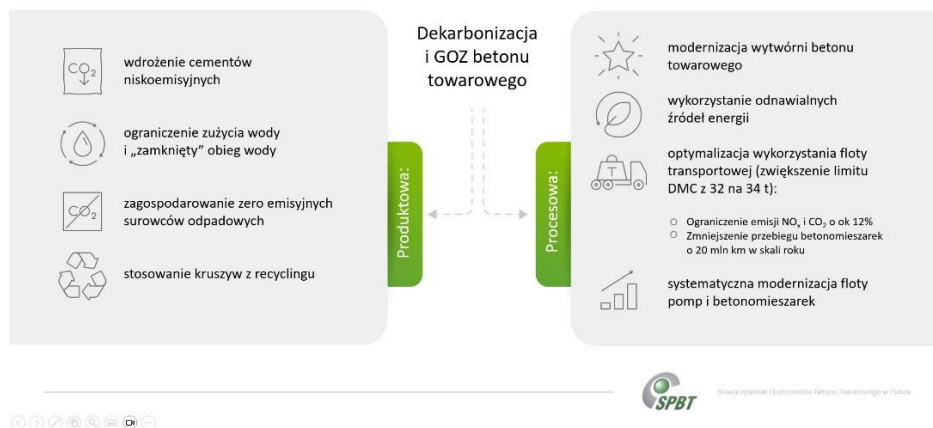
Dekarbonizacja i GOZ betonu towarowego

$CO_2$

wdrożenie cementów niskoemisyjnych

ograniczenie zużycia wody i „zamknięty" obieg wody

$CO_2$

zagospodarowanie zero emisyjnych surowców odpadowych

stosowanie kruszyw z recyclingu

Produktowa:

Procesowa:

modernizacja wytwórni betonu towarowego

wykorzystanie odnawialnych źródeł energii

T

optymalizacja wykorzystania floty transportowej (zwiększenie limitu DMC z 32 na 34 t):

○ Ograniczenie emisji $NO_x$ i $CO_2$ o ok 12%
○ Zmniejszenie przebiegu betonomieszarek o 20 mln km w skali roku

systematyczna modernizacja floty pomp i betonomieszarek

SPBT

Stowarzyszenie Producentów Betonu Towarowego w Polsce